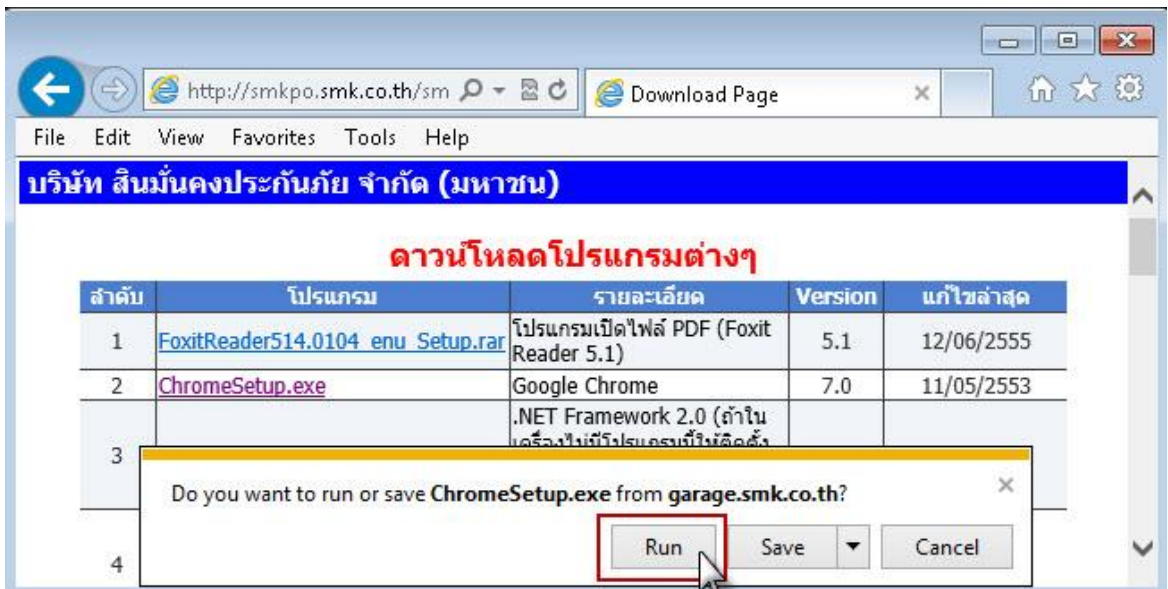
http://smkpo.smk.co.th/sm

Download Page

File Edit View Favorites Tools Help

บริษัท สินมั่นคงประกันภัย จำกัด (มหาชน)

ดาวน์โหลดโปรแกรมต่างๆ

| ลำดับ | โปรแกรม | รายละเอียด | Version | แก้ไขล่าสุด |
|---|---|---|---|---|
| 1 | FoxitReader514.0104_enu_Setup.rar | โปรแกรมเปิดไฟล์ PDF (Foxit Reader 5.1) | 5.1 | 12/06/2555 |
| 2 | ChromeSetup.exe | Google Chrome | 7.0 | 11/05/2553 |
| 3 | | .NET Framework 2.0 (ถ้าในเครื่องไม่มีโปรแกรมนี้ให้ติดตั้ง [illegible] | | |
| 4 | | | | |

Do you want to run or save ChromeSetup.exe from garage.smk.co.th?

Run Save Cancel